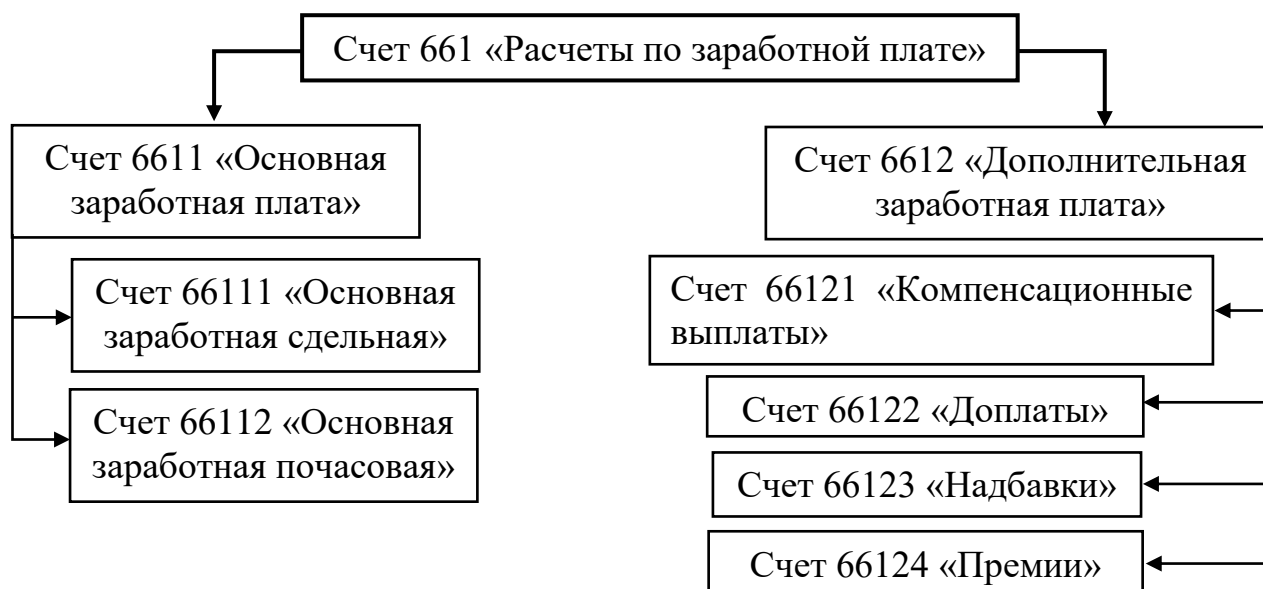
Счет 661 «Расчеты по заработной плате»

Счет 6611 «Основная заработная плата»

Счет 66111 «Основная заработная сдельная»

Счет 66112 «Основная заработная почасовая»

Счет 6612 «Дополнительная заработная плата»

Счет 66121 «Компенсационные выплаты»

Счет 66122 «Доплаты»

Счет 66123 «Надбавки»

Счет 66124 «Премии»